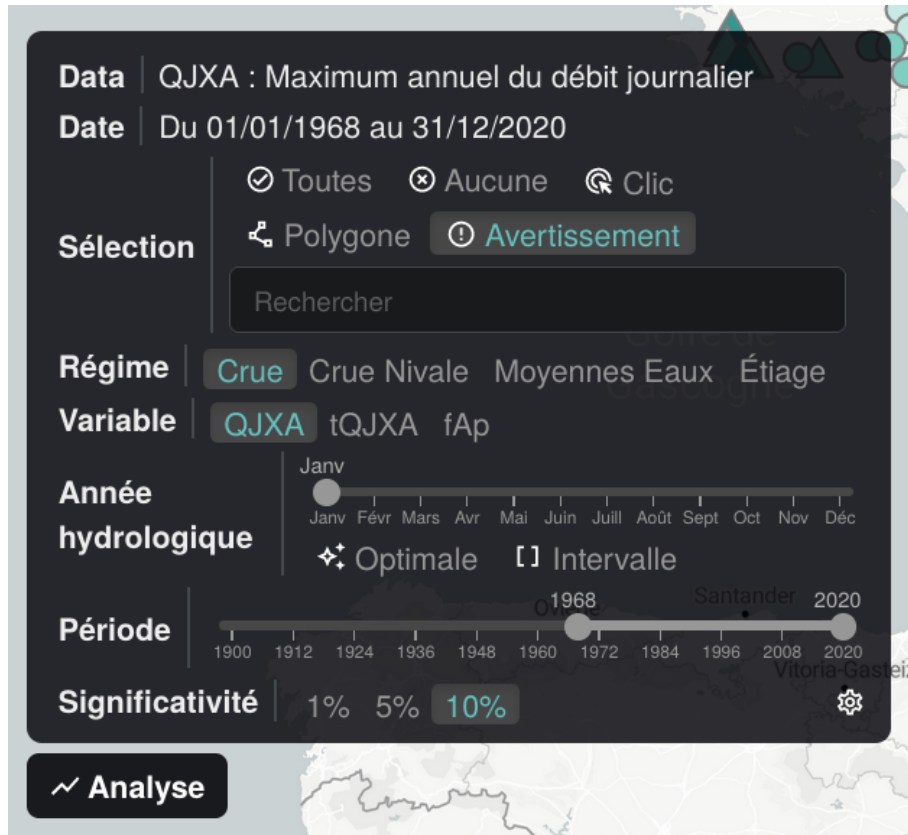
Data QJXA : Maximum annuel du débit journalier
Date Du 01/01/1968 au 31/12/2020

Sélection
Toutes Aucune Clic
Polygone Avertissement
Rechercher

Régime Crue Crue Nivale Moyennes Eaux Étiage
Variable QJXA tQJXA fAp

Année hydrologique
Janv
Janv Févr Mars Avr Mai Juin Juill Août Sept Oct Nov Déc
Optimale Intervalle

Période
1968 2020
1900 1912 1924 1936 1948 1960 1972 1984 1996 2008 2020

Significativité 1% 5% 10%

Analyse

Golfe de Gascogne
Oviedo
Santander
Vitoria-Gasteiz